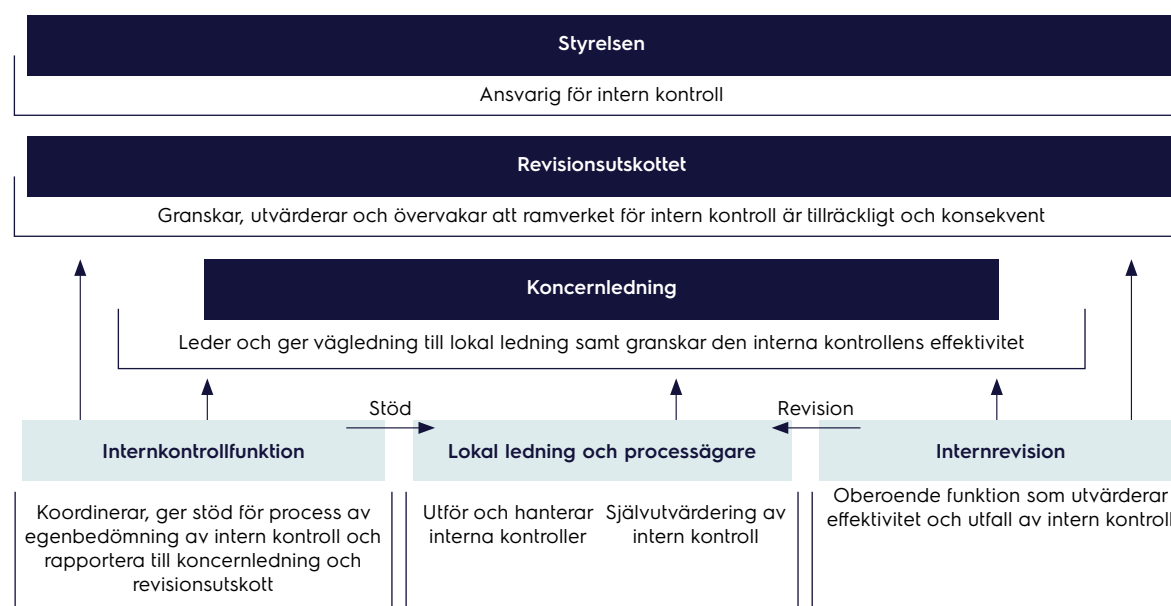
Styrelsen

Ansvarig för intern kontroll

Revisionsutskottet

Granskar, utvärderar och övervakar att ramverket för intern kontroll är tillräckligt och konsekvent

Koncernledning

Leder och ger vägledning till lokal ledning samt granskar den interna kontrollens effektivitet

Stöd

Revision

Internkontrollfunktion

Lokal ledning och processägare

Internrevision

Koordinerar, ger stöd för process av egenbedömning av intern kontroll och rapportera till koncernledning och revisionsutskott

Utför och hanterar interna kontroller

Självutvärdering av intern kontroll

Oberoende funktion som utvärderar effektivitet och utfall av intern kontroll